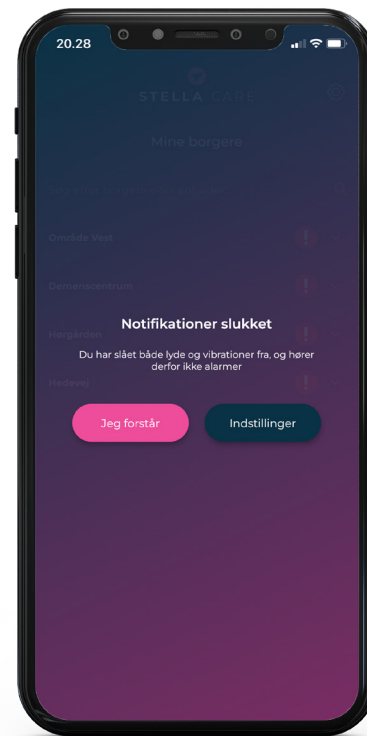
20.28

STELLA CARE

Mine borgere

Område Vest

Demenscentrum

Hørgården

Hedevej

Notifikationer slukket

Du har slået både lyde og vibrationer fra, og hører derfor ikke alarmer

Jeg forstår

Indstillinger